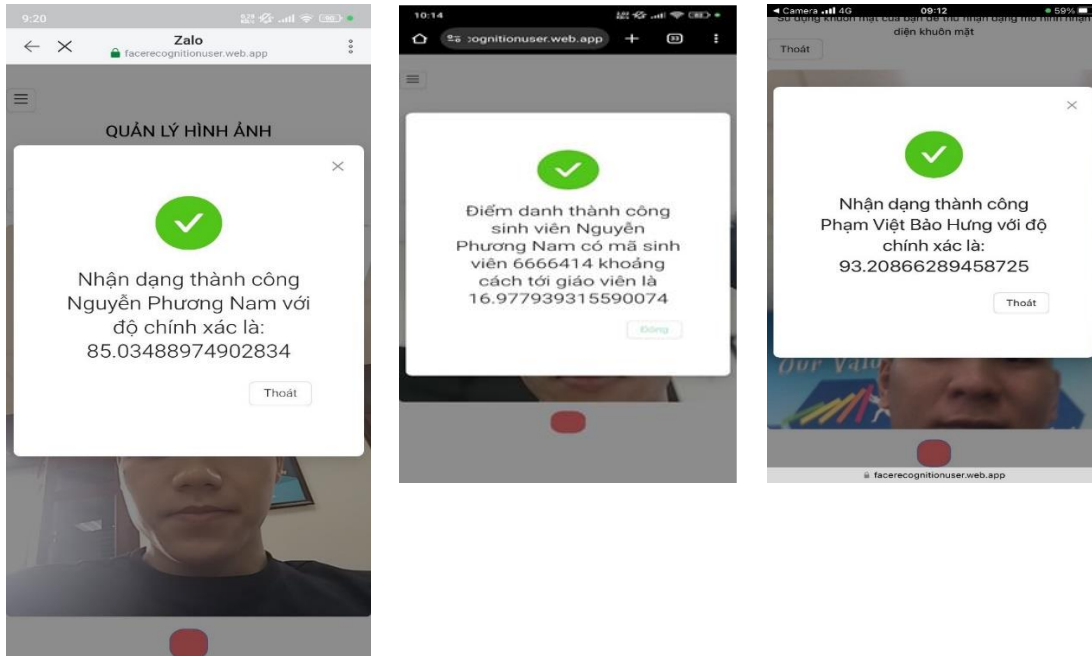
9:20

Zalo
facerecognitionuser.web.app

QUẢN LÝ HÌNH ẢNH

×

Nhận dạng thành công Nguyễn Phương Nam với độ chính xác là: 85.03488974902834

Thoát

10:14

:ognitionuser.web.app

Điểm danh thành công sinh viên Nguyễn Phương Nam có mã sinh viên 6666414 khoảng cách tới giáo viên là 16.977939315590074

Đóng

◄ Camera 4G 09:12 59%

Sử dụng khuôn mặt của bạn để thử nhận dạng mô hình nhận diện khuôn mặt

Thoát

×

Nhận dạng thành công Phạm Việt Bảo Hưng với độ chính xác là: 93.20866289458725

Thoát

facerecognitionuser.web.app